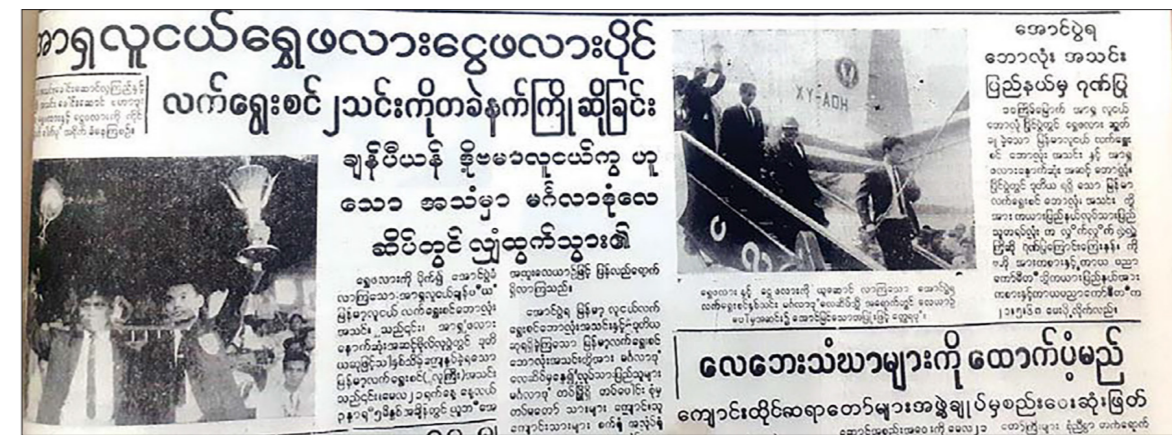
အာရှလူငယ်ရွှေဖလားငွေဖလားပိုင်

လက်ရွေးစင်အသင်းကိုတခဲနက်ကြိုဆိုခြင်း

ချန်ပီယံ ဗိုလ်စွဲလူငယ်ကွင်း ဟူသော အသံမှာ မင်္ဂလာဒုံလေဆိပ်တွင် လျှံထွက်သွား၏

အောင်ပွဲရ ဘောလုံး အသင်း ပြည်နယ်မှ ဂုဏ်ပြု

XY-ADH

လေဘေးသံဃာများကို ထောက်ပံ့မည်

ကျောင်းထိုင်ဆရာတော်များအဖွဲ့ချုပ်မှစည်းဝေးဆုံးဖြတ်

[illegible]